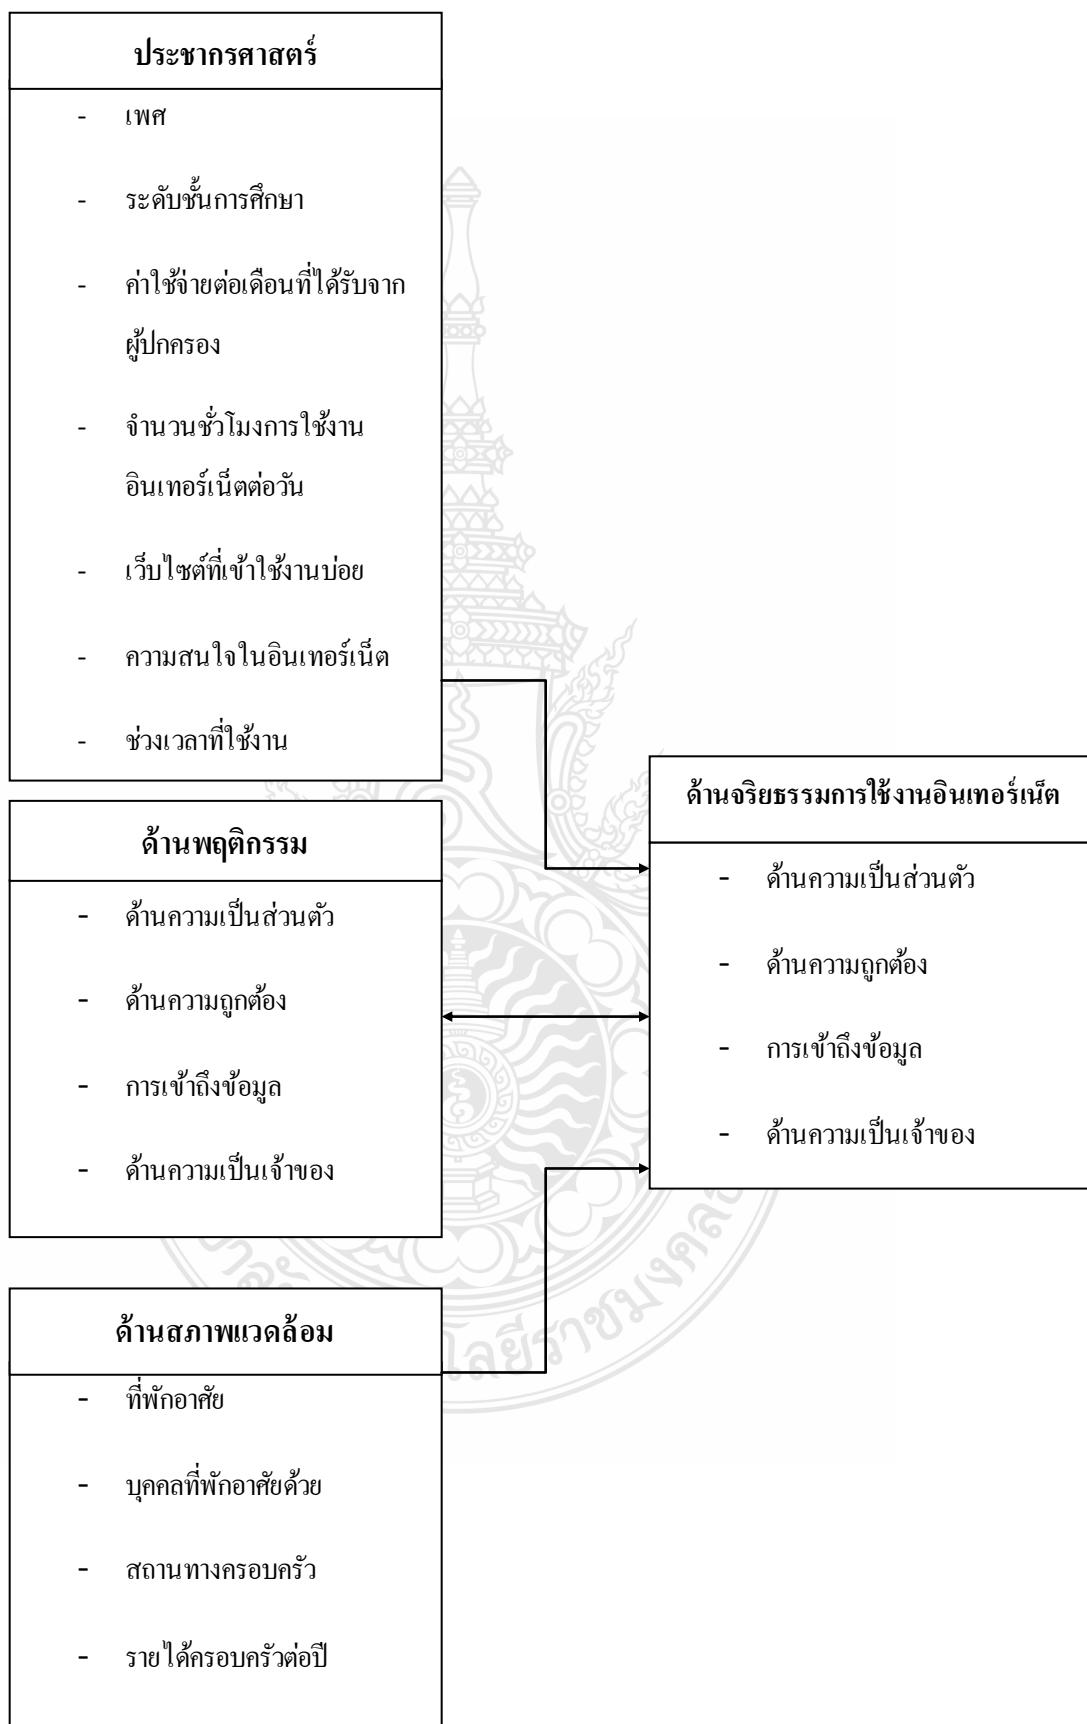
ประชากรศาสตร์

- เพศ
- ระดับชั้นการศึกษา
- ค่าใช้จ่ายต่อเดือนที่ได้รับจากผู้ปกครอง
- จำนวนชั่วโมงการใช้งานอินเทอร์เน็ตต่อวัน
- เว็บไซต์ที่เข้าใช้งานบ่อย
- ความสนใจในอินเทอร์เน็ต
- ช่วงเวลาที่ใช้งาน

ด้านพฤติกรรม

- ด้านความเป็นส่วนตัว
- ด้านความถูกต้อง
- การเข้าถึงข้อมูล
- ด้านความเป็นเจ้าของ

ด้านสภาพแวดล้อม

- ที่พักอาศัย
- บุคคลที่พักอาศัยด้วย
- สถานทางครอบครัว
- รายได้ครอบครัวต่อปี

ด้านจริยธรรมการใช้งานอินเทอร์เน็ต

- ด้านความเป็นส่วนตัว
- ด้านความถูกต้อง
- การเข้าถึงข้อมูล
- ด้านความเป็นเจ้าของ